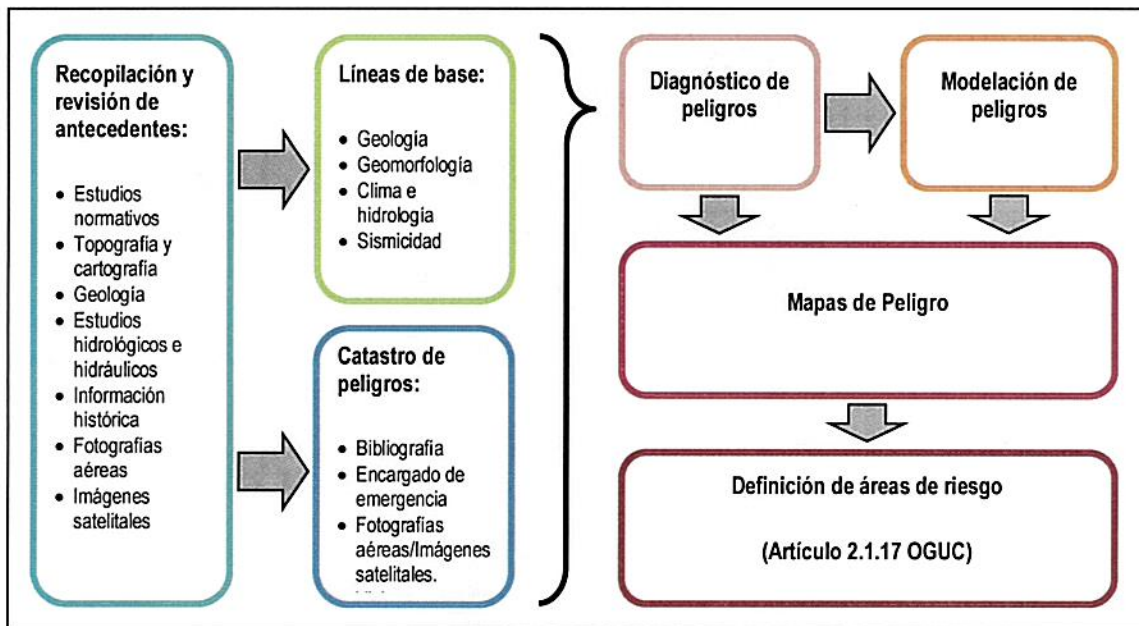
Recopilación y revisión de antecedentes:

- Estudios normativos
- Topografía y cartografía
- Geología
- Estudios hidrológicos e hidráulicos
- Información histórica
- Fotografías aéreas
- Imágenes satelitales

Líneas de base:

- Geología
- Geomorfología
- Clima e hidrología
- Sismicidad

Catastro de peligros:

- Bibliografía
- Encargado de emergencia
- Fotografías aéreas/Imágenes satelitales.
- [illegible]

Diagnóstico de peligros

Modelación de peligros

Mapas de Peligro

Definición de áreas de riesgo

(Artículo 2.1.17 OGUC)